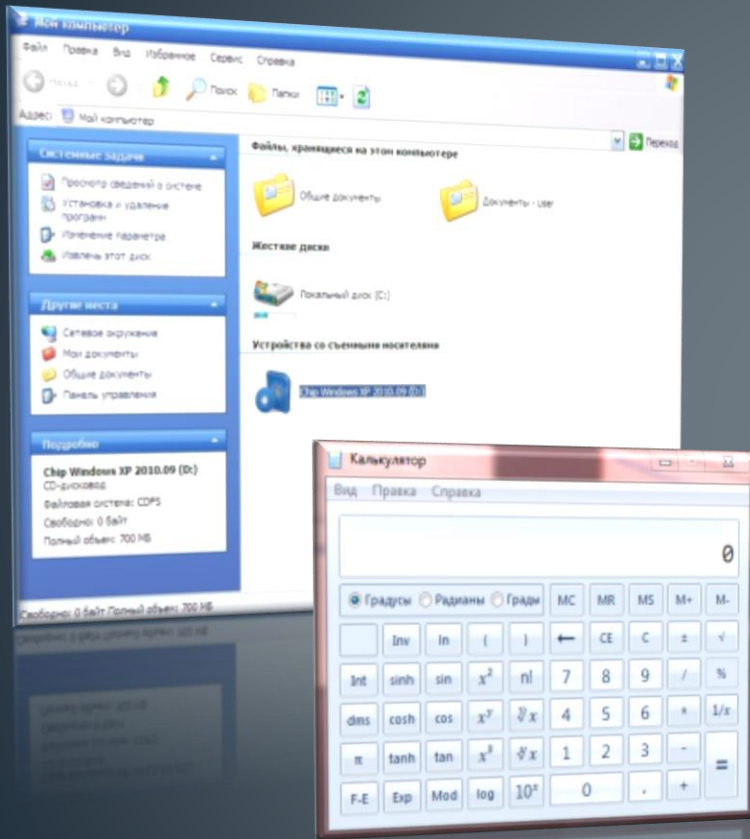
Мой компьютер

Файл Правка Вид Избранное Сервис Справка

Назад Поиск Папки

Адрес: Мой компьютер

Переход

Системные задачи

Просмотр сведений о системе

Установка и удаление программ

Изменение параметра

Извлечь этот диск

Другие места

Сетевое окружение

Мои документы

Общие документы

Панель управления

Подробно

Chip Windows XP 2010.09 (D:)

CD-дисковод

Файловая система: CDFS

Свободно: 0 байт

Полный объем: 700 МБ

Файлы, хранящиеся на этом компьютере

Общие документы

Документы - User

Жесткие диски

Локальный диск (C:)

Устройства со съемными носителями

Chip Windows XP 2010.09 (D:)

Свободно: 0 байт Полный объем: 700 МБ

Калькулятор

Вид Правка Справка

0

| Градусы | Радианы | Грады | MC | MR | MS | M+ | M- |
|---|---|---|---|---|---|---|---|
| | Inv | ln | ( | ) | ← | CE | C | ± | √ |
| Int | sinh | sin | $x^2$ | n! | 7 | 8 | 9 | / | % |
| dms | cosh | cos | $x^y$ | $\sqrt[y]{x}$ | 4 | 5 | 6 | * | 1/x |
| π | tanh | tan | $x^3$ | $\sqrt[3]{x}$ | 1 | 2 | 3 | - | = |
| F-E | Exp | Mod | log | $10^x$ | 0 | | , | + | |